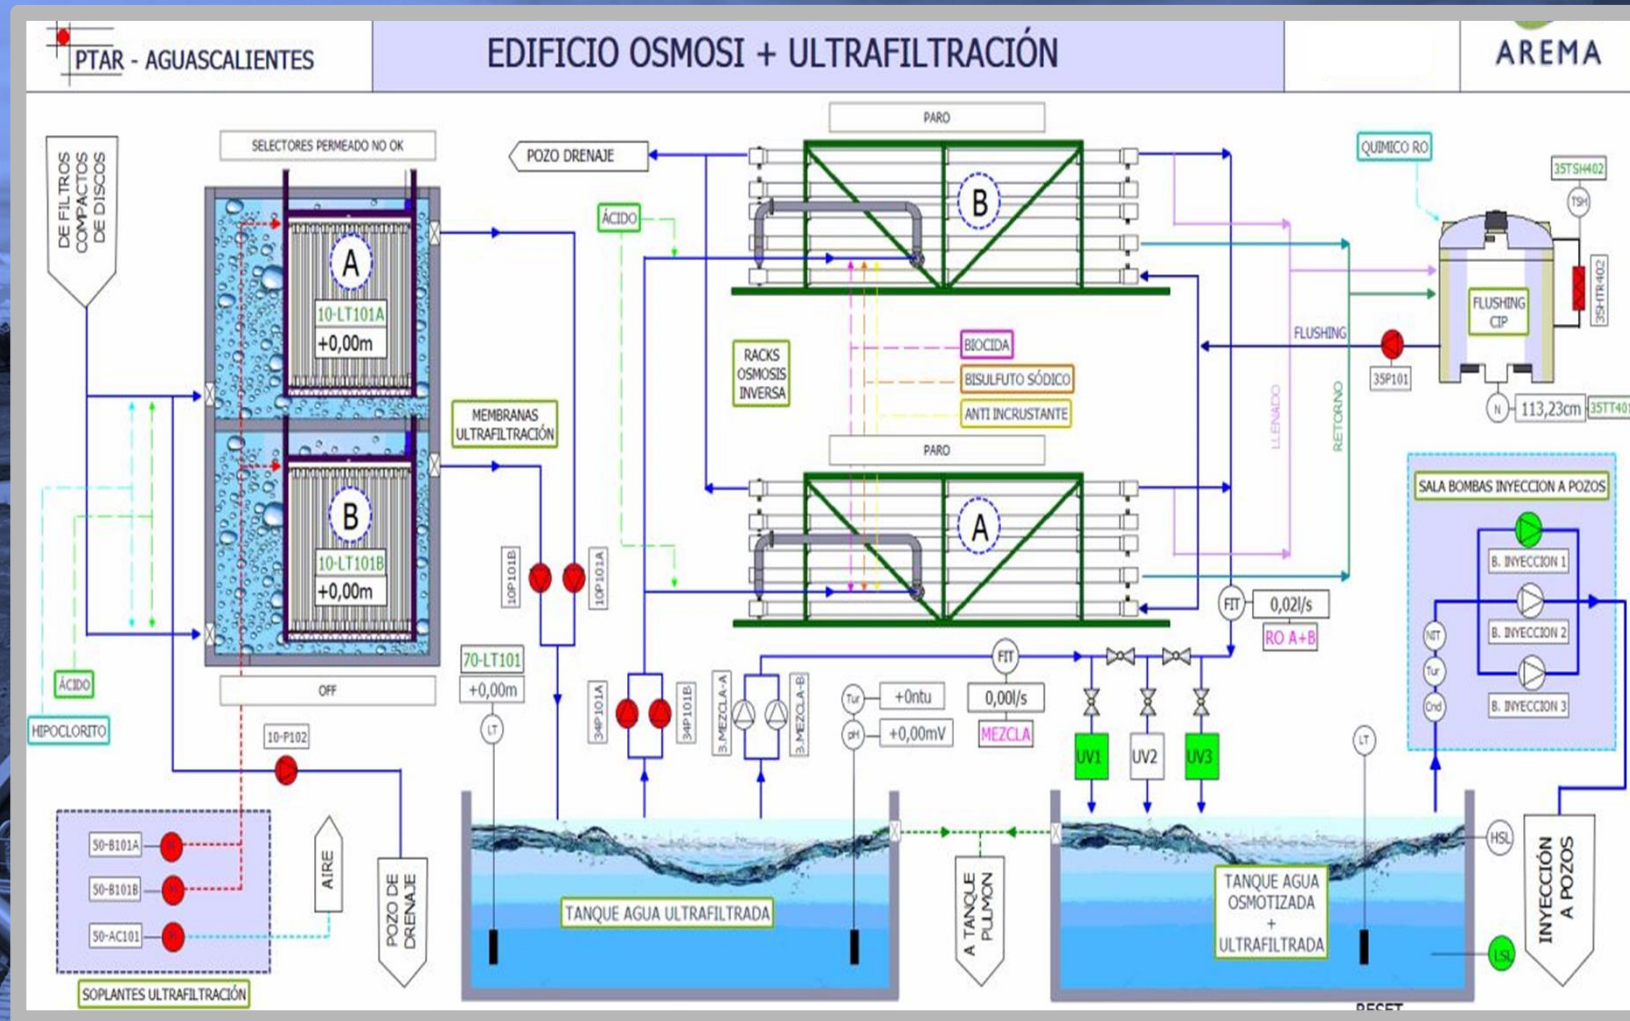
PTAR - AGUASCALIENTES

EDIFICIO OSMOSI + ULTRAFILTRACIÓN

AREMA

DE FILTROS COMPACTOS DE DISCOS

SELECTORES PERMEADO NO OK

A

10-LT101A

+0,00m

B

10-LT101B

+0,00m

OFF

POZO DRENAJE

ÁCIDO

MEMBRANAS ULTRAFILTRACIÓN

PARO

B

RACKS OSMOSIS INVERSA

BIOCIDA

BISULFUTO SÓDICO

ANTI INCRUSTANTE

PARO

A

QUIMICO RO

35TSH402

TSH

FLUSHING CIP

35HTR402

FLUSHING

35P101

LLENADO

RETORNO

N

113,23cm

35TT401

SALA BOMBAS INYECCION A POZOS

B. INYECCION 1

B. INYECCION 2

B. INYECCION 3

NIT

Tur

Cnd

FIT

0,02l/s

RO A+B

10P101B

10P101A

70-LT101

+0,00m

LT

34P101A

34P101B

3.MEZCLA-A

3.MEZCLA-B

Tur

+0ntu

pH

+0,00mV

FIT

0,00l/s

MEZCLA

UV1

UV2

UV3

LT

ÁCIDO

HIPOCLORITO

10-P102

50-B101A

50-B101B

50-AC101

SOPLANTES ULTRAFILTRACIÓN

AIRE

POZO DE DRENAJE

TANQUE AGUA ULTRAFILTRADA

A TANQUE PULMON

TANQUE AGUA OSMOTIZADA + ULTRAFILTRADA

HSL

LSL

INYECCIÓN A POZOS

RESET